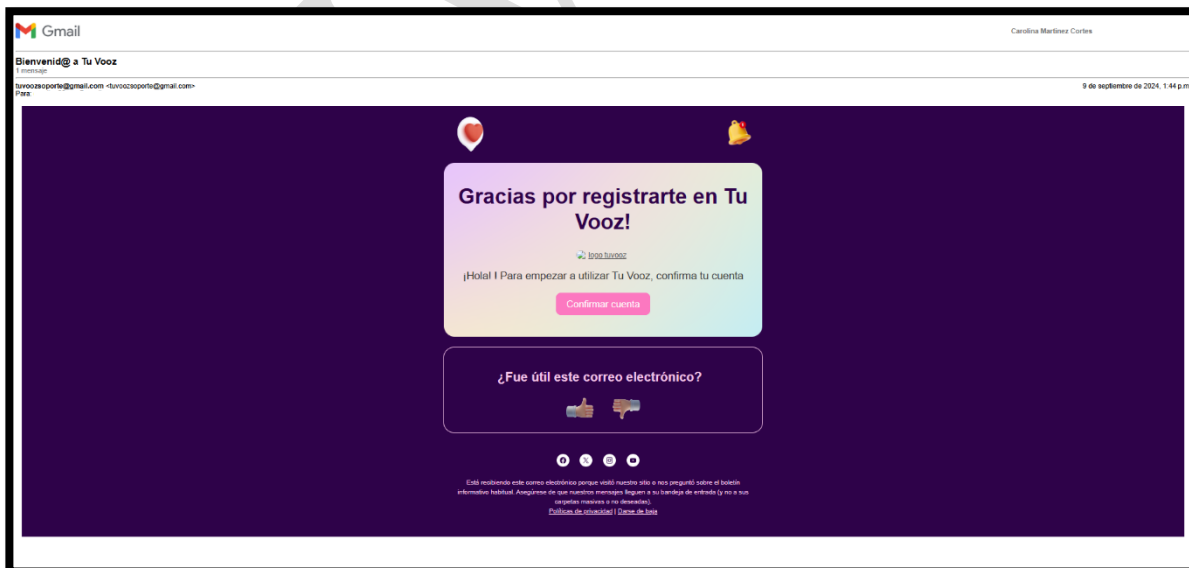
Gmail

Carolina Martínez Cortes

Bienvenid@ a Tu Vooz
1 mensaje

tuvoozsoporte@gmail.com <tuvoozsoporte@gmail.com>
Para:

9 de septiembre de 2024, 1:44 p.m

Gracias por registrarte en Tu Vooz!

logo tuvooz

¡Hola! ! Para empezar a utilizar Tu Vooz, confirma tu cuenta

Confirmar cuenta

¿Fue útil este correo electrónico?

Está recibiendo este correo electrónico porque visitó nuestro sitio o nos preguntó sobre el boletín informativo habitual. Asegúrese de que nuestros mensajes lleguen a su bandeja de entrada (y no a sus carpetas masivas o no deseadas).
Políticas de privacidad | Dame de baja